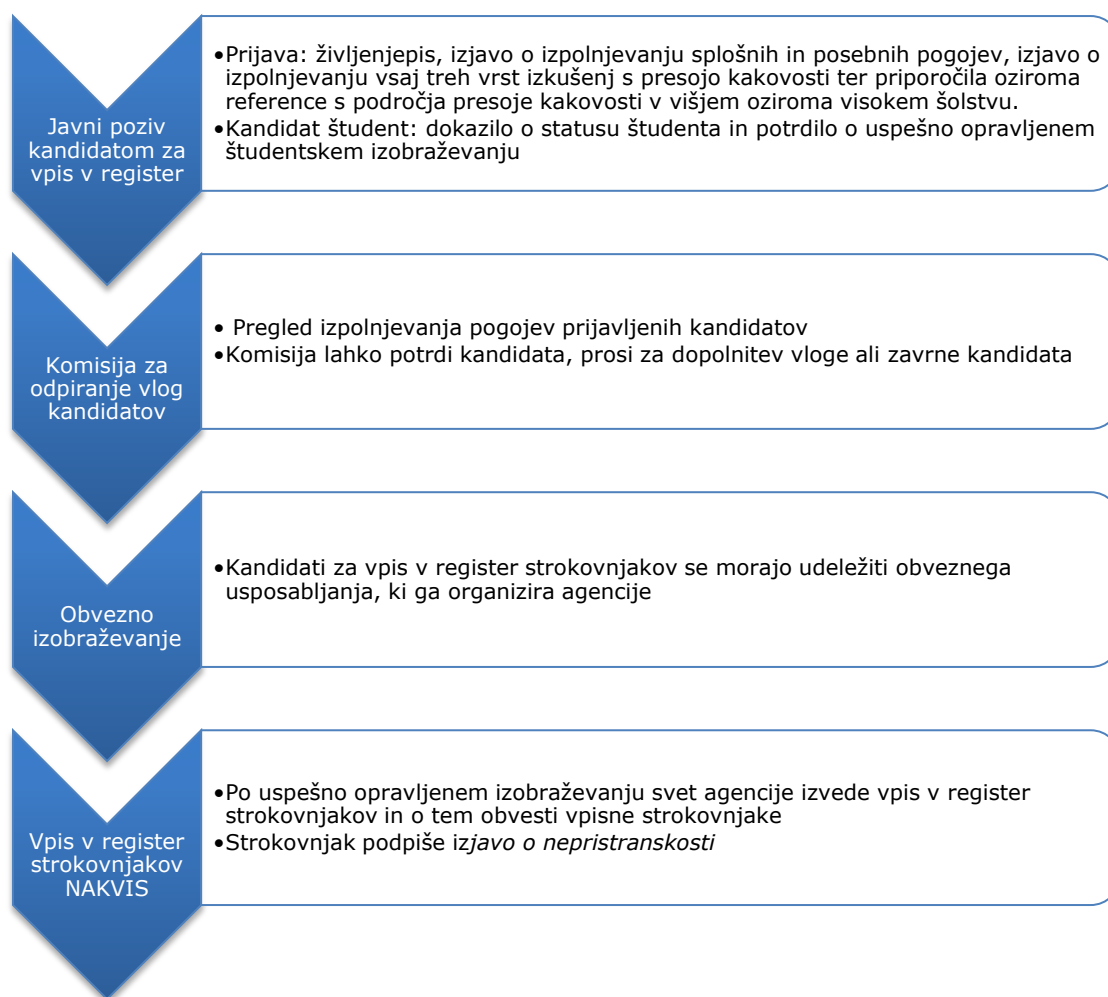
Javni poziv kandidatom za vpis v register

•Prijava: življenjepis, izjavo o izpolnjevanju splošnih in posebnih pogojev, izjavo o izpolnjevanju vsaj treh vrst izkušenj s presojo kakovosti ter priporočila oziroma reference s področja presoje kakovosti v višjem oziroma visokem šolstvu.
•Kandidat študent: dokazilo o statusu študenta in potrdilo o uspešno opravljenem študentskem izobraževanju

Komisija za odpiranje vlog kandidatov

• Pregled izpolnjevanja pogojev prijavljenih kandidatov
•Komisija lahko potrdi kandidata, prosi za dopolnitev vloge ali zavrne kandidata

Obvezno izobraževanje

•Kandidati za vpis v register strokovnjakov se morajo udeležiti obveznega usposabljanja, ki ga organizira agencije

Vpis v register strokovnjakov NAKVIS

•Po uspešno opravljenem izobraževanju svet agencije izvede vpis v register strokovnjakov in o tem obvesti vpisne strokovnjake
•Strokovnjak podpiše izjavo o nepristranskosti